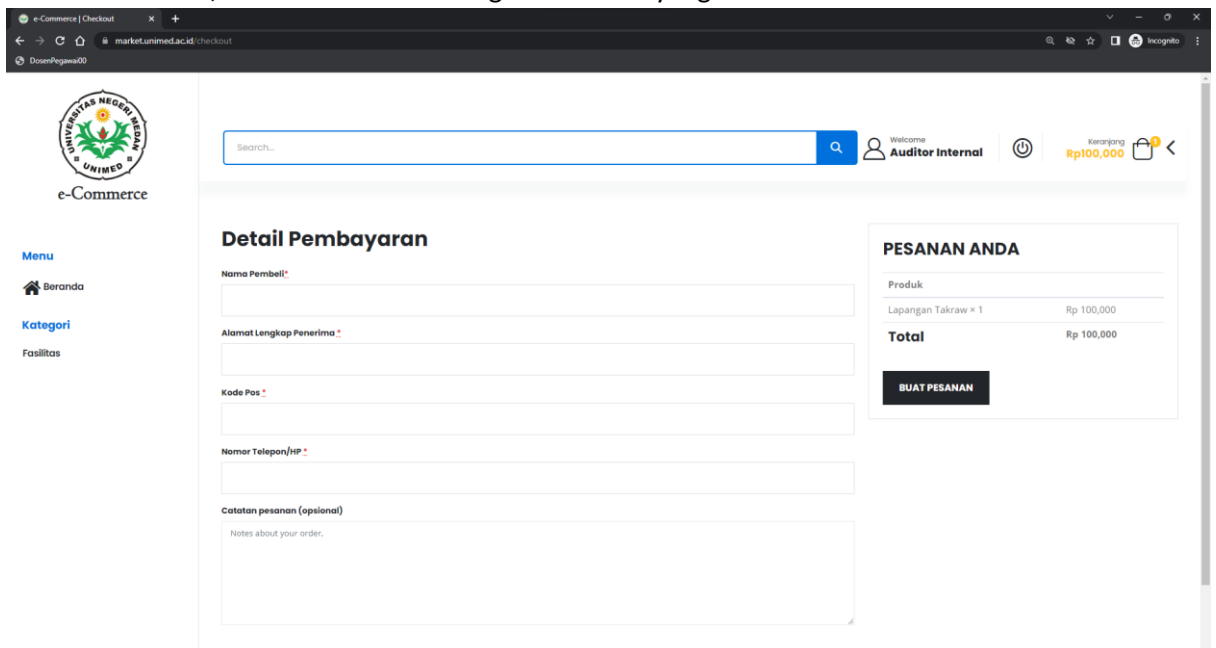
e-Commerce | Checkout

market.unimed.ac.id/checkout

Incognito

DosenPegawai00

UNIVERSITAS NEGERI MEDAN UNIMED

e-Commerce

Search...

Welcome
Auditor Internal

Keranjang
Rp100,000

0

Menu

Beranda

Kategori

Fasilitas

Detail Pembayaran

Nama Pembeli*

Alamat Lengkap Penerima *

Kode Pos *

Nomor Telepon/HP *

Catatan pesanan (opsional)

Notes about your order.

PESANAN ANDA

| Produk | |
|---|---|
| Lapangan Takraw × 1 | Rp 100,000 |
| Total | Rp 100,000 |

BUAT PESANAN